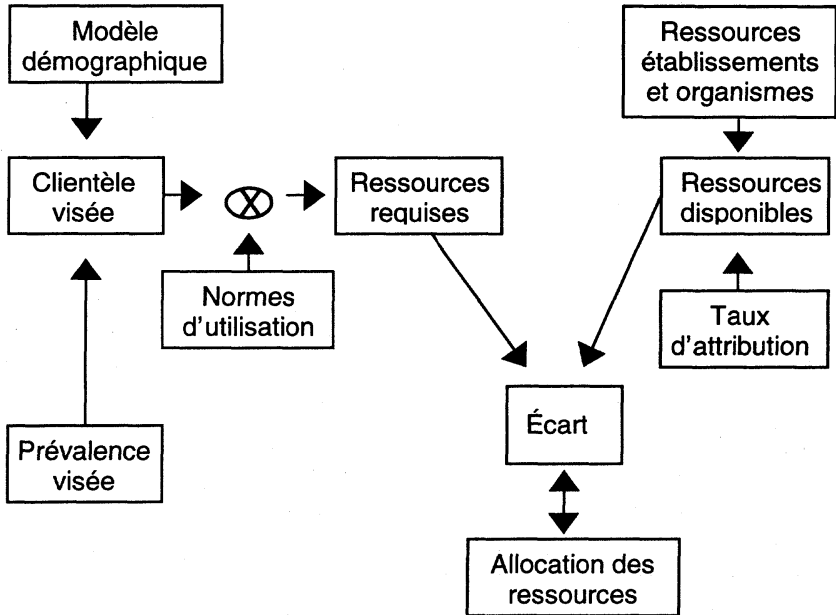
Modèle démographique

Ressources établissements et organismes

Clientèle visée

$\otimes$

Ressources requises

Ressources disponibles

Normes d'utilisation

Taux d'attribution

Écart

Prévalence visée

Allocation des ressources